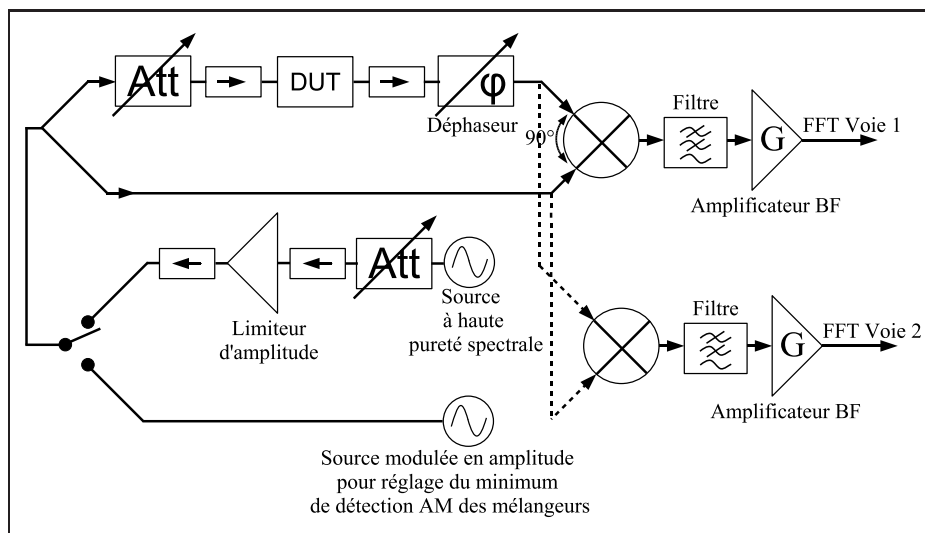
Att

DUT

φ

Déphaseur

90°

Filtre

G

FFT Voie 1

Amplificateur BF

Att

Source à haute pureté spectrale

Limiteur d'amplitude

Filtre

G

FFT Voie 2

Amplificateur BF

Source modulée en amplitude pour réglage du minimum de détection AM des mélangeurs